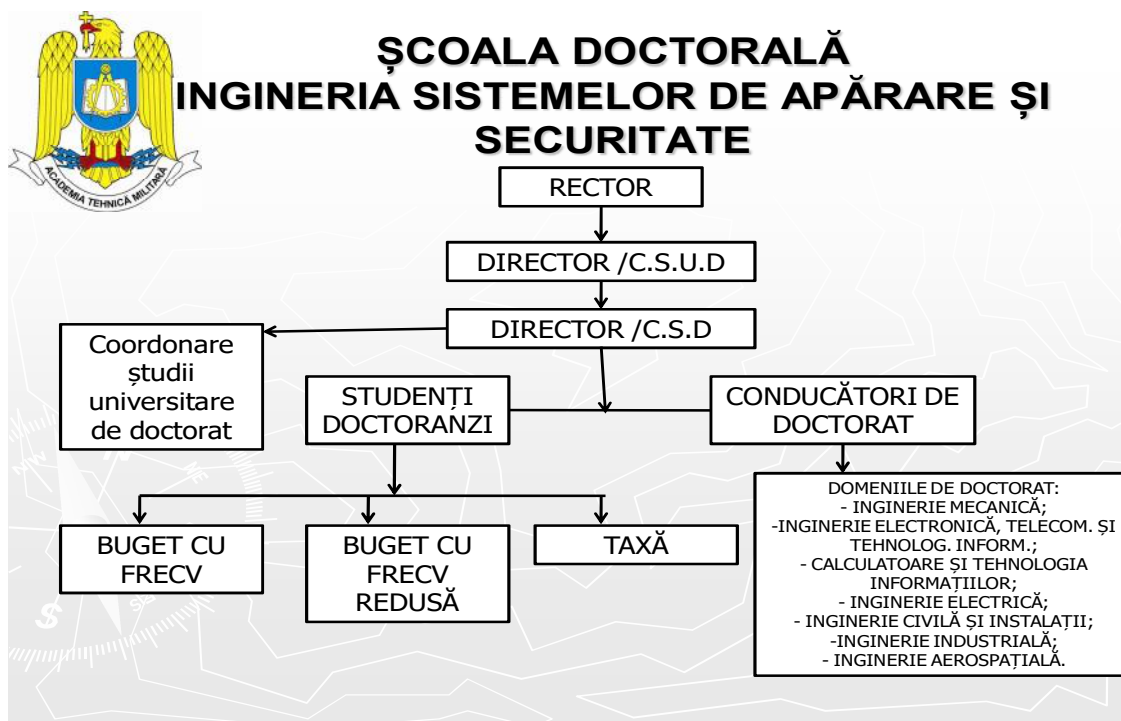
ȘCOALA DOCTORALĂ
INGINERIA SISTEMELOR DE APĂRARE ȘI SECURITATE

ACADEMIA TEHNICĂ MILITARĂ

RECTOR

DIRECTOR /C.S.U.D

DIRECTOR /C.S.D

Coordonare studii universitare de doctorat

STUDENȚI DOCTORANZI

CONDUCĂTORI DE DOCTORAT

BUGET CU FRECV

BUGET CU FRECV REDUSĂ

TAXĂ

DOMENIILE DE DOCTORAT:
- INGINERIE MECANICĂ;
-INGINERIE ELECTRONICĂ, TELECOM. ȘI TEHNOLOG. INFORM.;
- CALCULATOARE ȘI TEHNOLOGIA INFORMAȚIILOR;
- INGINERIE ELECTRICĂ;
- INGINERIE CIVILĂ ȘI INSTALAȚII;
-INGINERIE INDUSTRIALĂ;
- INGINERIE AEROSPAȚIALĂ.